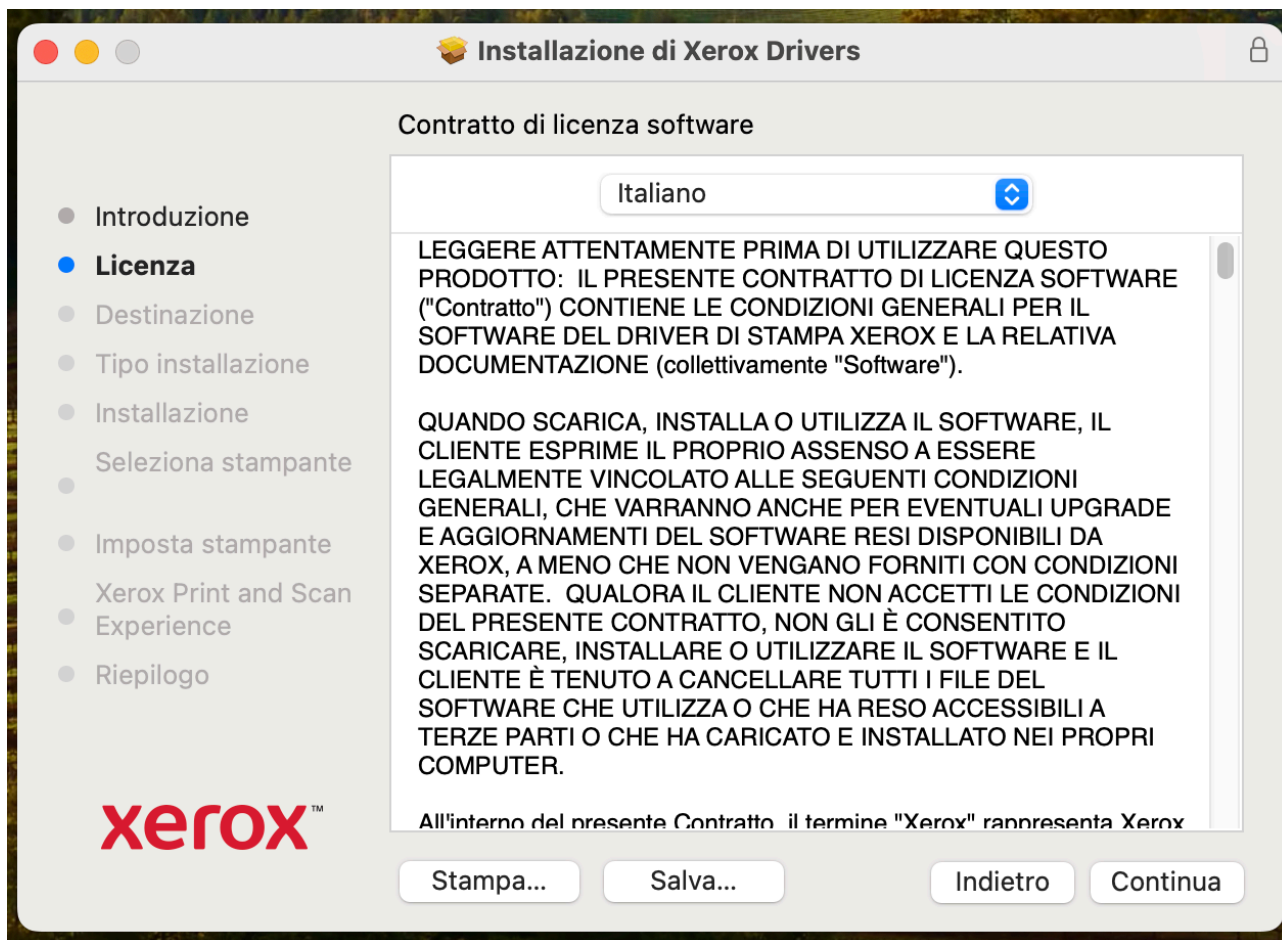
Installazione di Xerox Drivers

Contratto di licenza software

Italiano

Introduzione
Licenza
Destinazione
Tipo installazione
Installazione
Seleziona stampante
Imposta stampante
Xerox Print and Scan Experience
Riepilogo

LEGGERE ATTENTAMENTE PRIMA DI UTILIZZARE QUESTO PRODOTTO: IL PRESENTE CONTRATTO DI LICENZA SOFTWARE ("Contratto") CONTIENE LE CONDIZIONI GENERALI PER IL SOFTWARE DEL DRIVER DI STAMPA XEROX E LA RELATIVA DOCUMENTAZIONE (collettivamente "Software").

QUANDO SCARICA, INSTALLA O UTILIZZA IL SOFTWARE, IL CLIENTE ESPRIME IL PROPRIO ASSENSO A ESSERE LEGALMENTE VINCOLATO ALLE SEGUENTI CONDIZIONI GENERALI, CHE VARRANNO ANCHE PER EVENTUALI UPGRADE E AGGIORNAMENTI DEL SOFTWARE RESI DISPONIBILI DA XEROX, A MENO CHE NON VENGANO FORNITI CON CONDIZIONI SEPARATE. QUALORA IL CLIENTE NON ACCETTI LE CONDIZIONI DEL PRESENTE CONTRATTO, NON GLI È CONSENTITO SCARICARE, INSTALLARE O UTILIZZARE IL SOFTWARE E IL CLIENTE È TENUTO A CANCELLARE TUTTI I FILE DEL SOFTWARE CHE UTILIZZA O CHE HA RESO ACCESSIBILI A TERZE PARTI O CHE HA CARICATO E INSTALLATO NEI PROPRI COMPUTER.

All'interno del presente Contratto, il termine "Xerox" rappresenta Xerox

xerox™

Stampa...
Salva...
Indietro
Continua